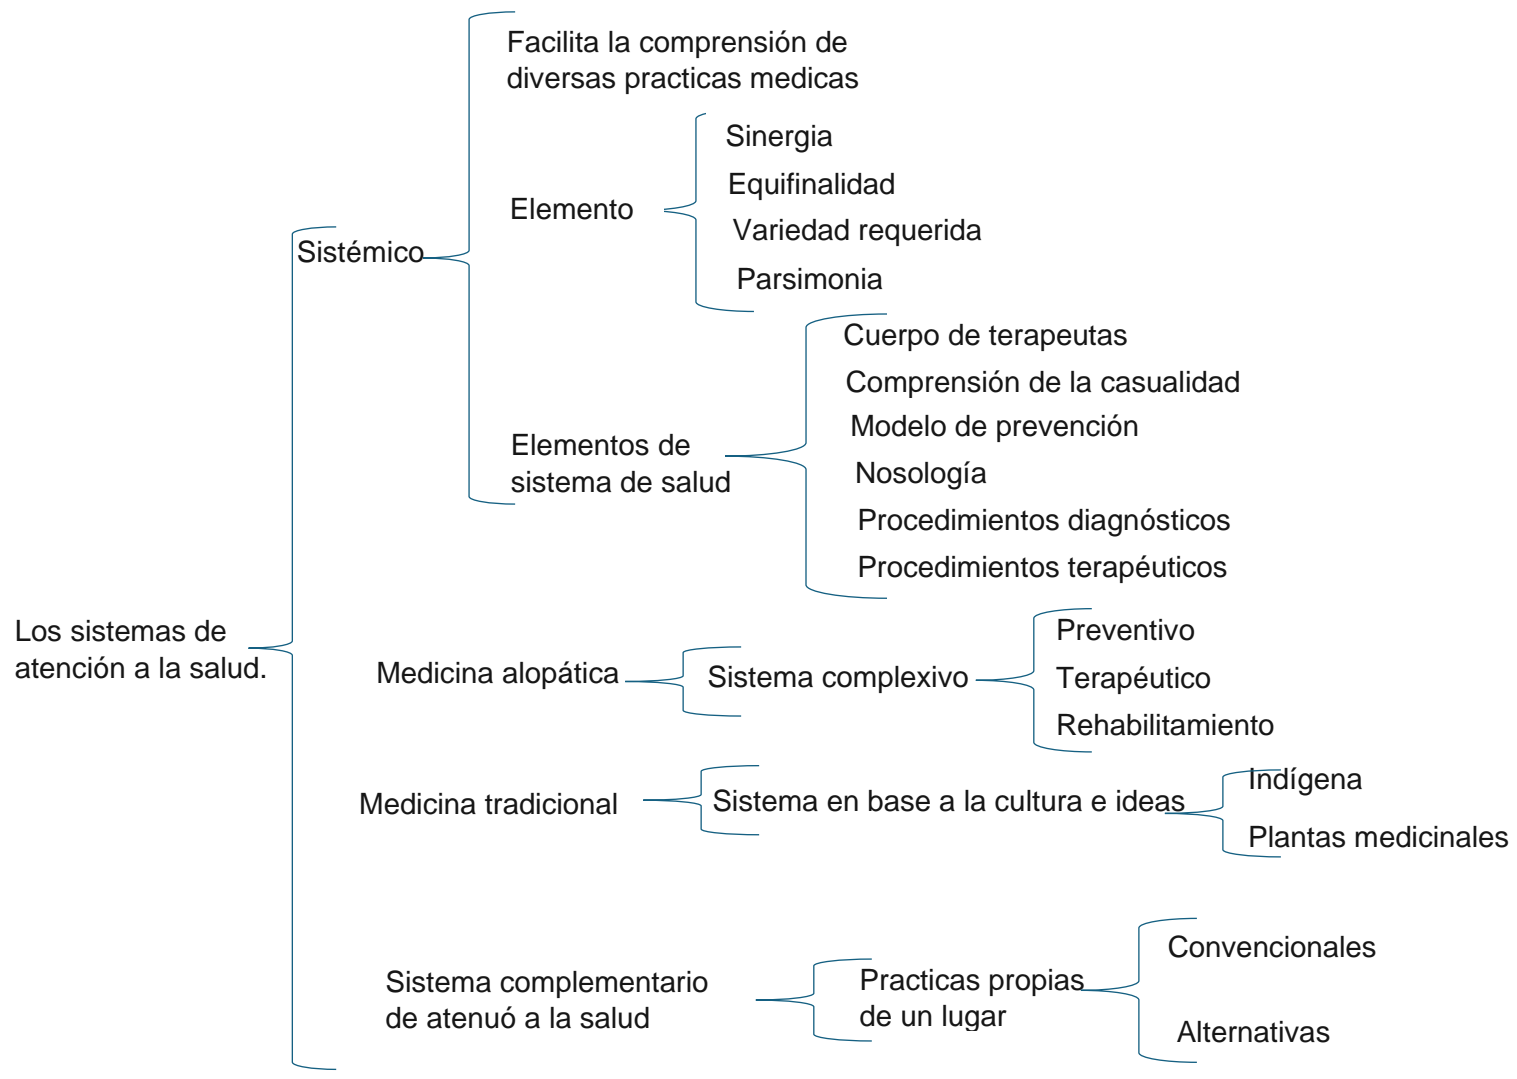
Los sistemas de atención a la salud.

Sistémico

Facilita la comprensión de diversas practicas medicas

Elemento

Sinergia

Equifinalidad

Variedad requerida

Parsimonia

Elementos de sistema de salud

Cuerpo de terapeutas

Comprensión de la casualidad

Modelo de prevención

Nosología

Procedimientos diagnósticos

Procedimientos terapéuticos

Medicina alopática

Sistema complexivo

Preventivo

Terapéutico

Rehabilitamiento

Medicina tradicional

Sistema en base a la cultura e ideas

Indígena

Plantas medicinales

Sistema complementario de atenuó a la salud

Practicas propias de un lugar

Convencionales

Alternativas